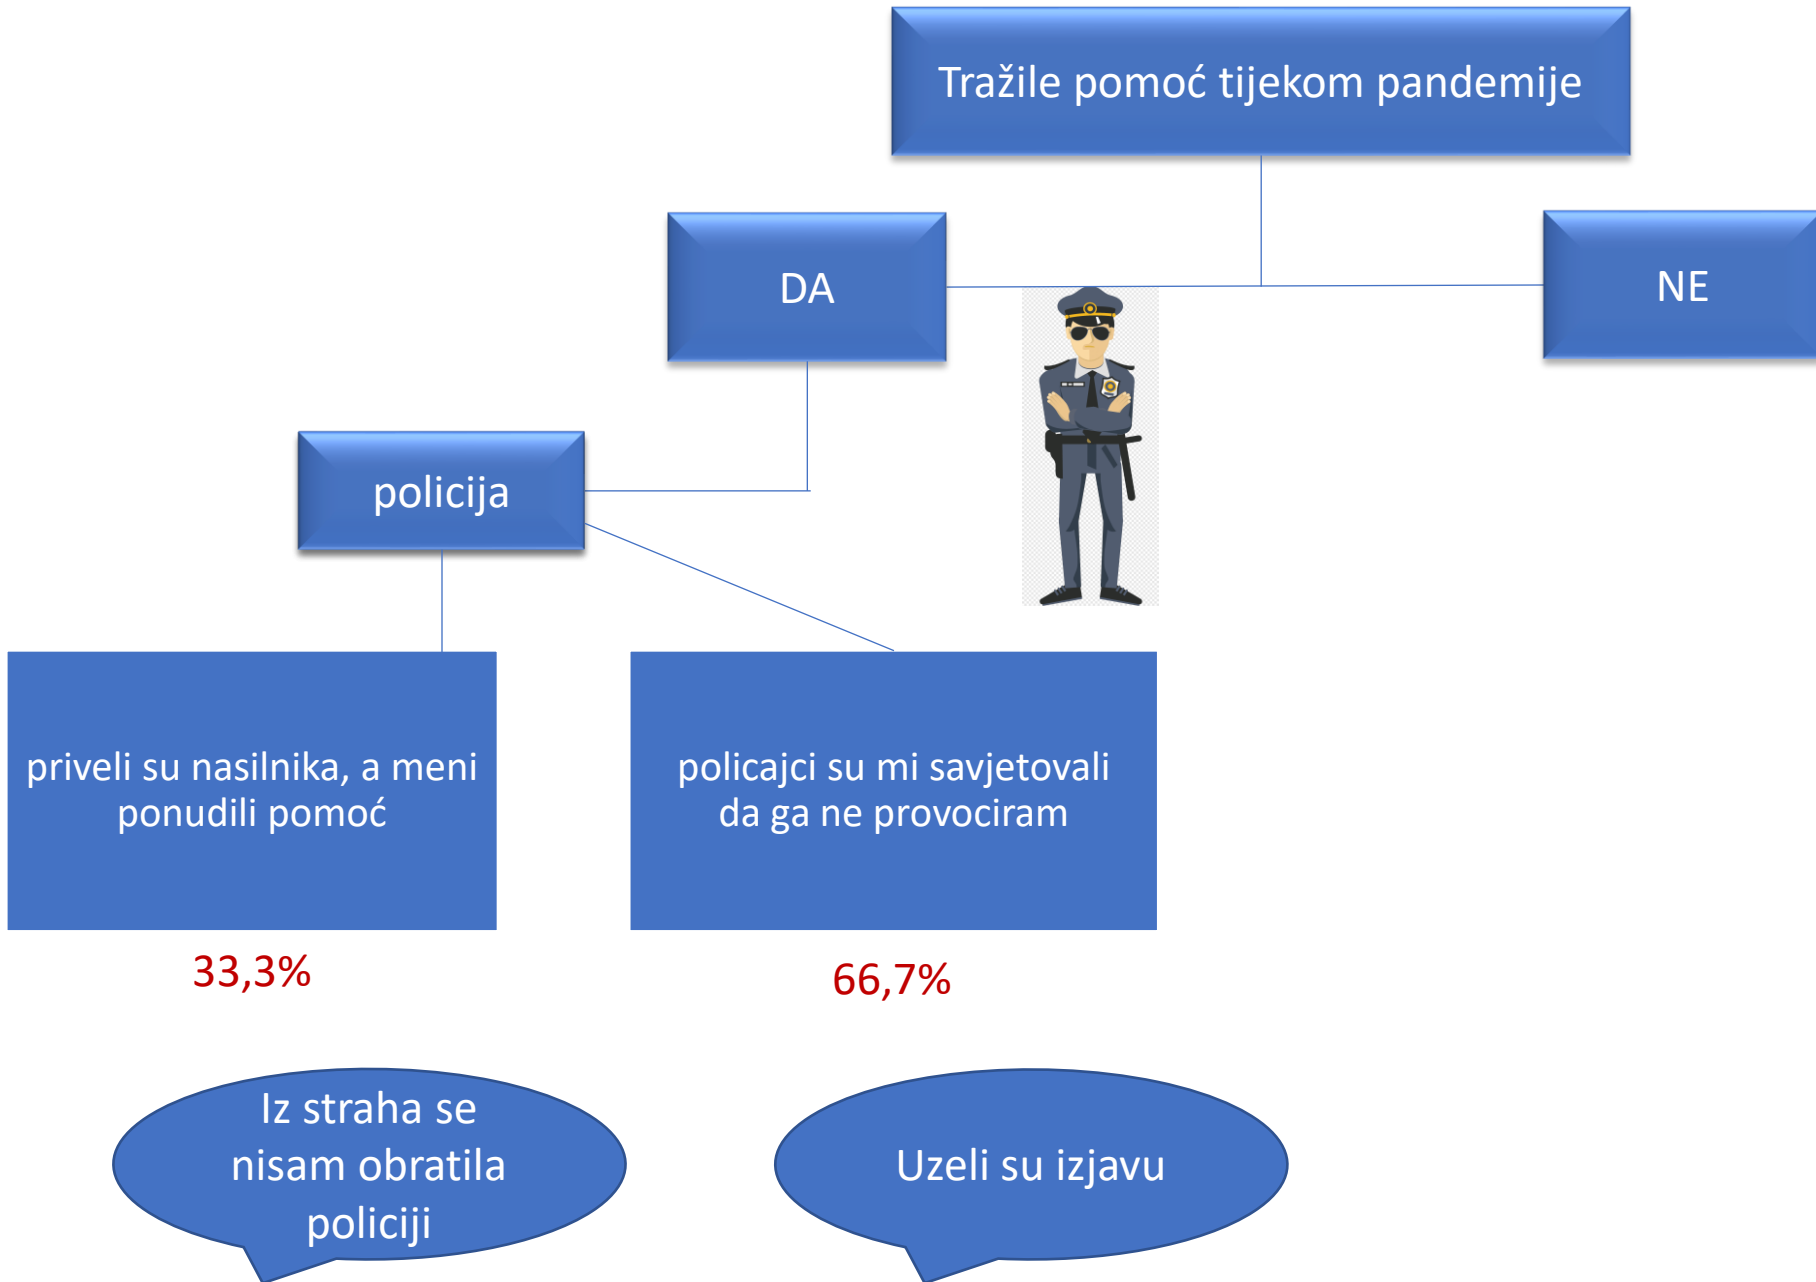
Tražile pomoć tijekom pandemije

DA

NE

policija

priveli su nasilnika, a meni ponudili pomoć

33,3%

policajci su mi savjetovali da ga ne provociram

66,7%

Iz straha se nisam obratila policiji

Uzeli su izjavu